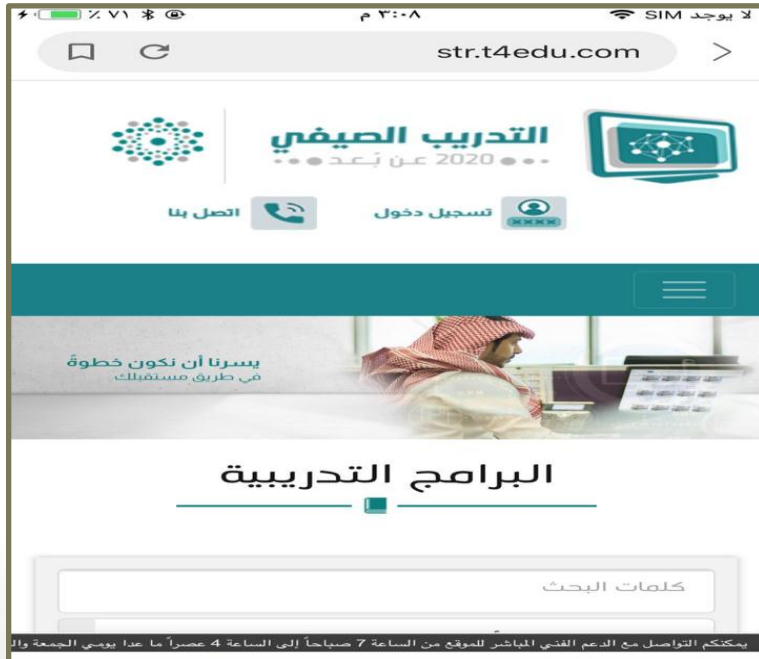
لا يوجد SIM
٣:٠٨ م
٪٧١
str.t4edu.com
التدريب الصيفي
2020 عن بعد
تسجيل دخول
اتصل بنا
يسرنا أن نكون خطوةً في طريق مستقبلك
البرامج التدريبية
كلمات البحث
يمكنكم التواصل مع الدعم الفني المباشر للموقع من الساعة 7 صباحاً إلى الساعة 4 عصراً ما عدا يومي الجمعة وال